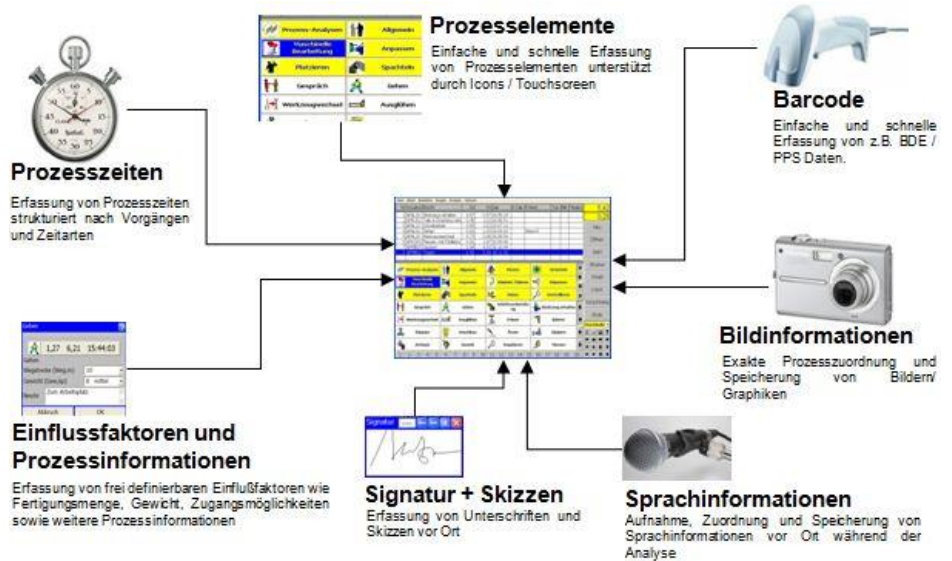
Prozess-Analysen | Allgemein
Maschinelle Bearbeitung | Anpassen
Platzieren | Spachteln
Gespräch | Gehen
Werkzeugwechsel | Ausglühen

Prozesselemente

Einfache und schnelle Erfassung von Prozesselementen unterstützt durch Icons / Touchscreen

Barcode

Einfache und schnelle Erfassung von z.B. BDE / PPS Daten.

Prozesszeiten

Erfassung von Prozesszeiten strukturiert nach Vorgängen und Zeitarten

Bildinformationen

Exakte Prozesszuordnung und Speicherung von Bildern/ Graphiken

Gehen
1,27 6,21 15:44:03
Abbruch OK

Einflussfaktoren und Prozessinformationen

Erfassung von frei definierbaren Einflußfaktoren wie Fertigungsmenge, Gewicht, Zugangsmöglichkeiten sowie weitere Prozessinformationen

Signatur

Signatur + Skizzen

Erfassung von Unterschriften und Skizzen vor Ort

Sprachinformationen

Aufnahme, Zuordnung und Speicherung von Sprachinformationen vor Ort während der Analyse